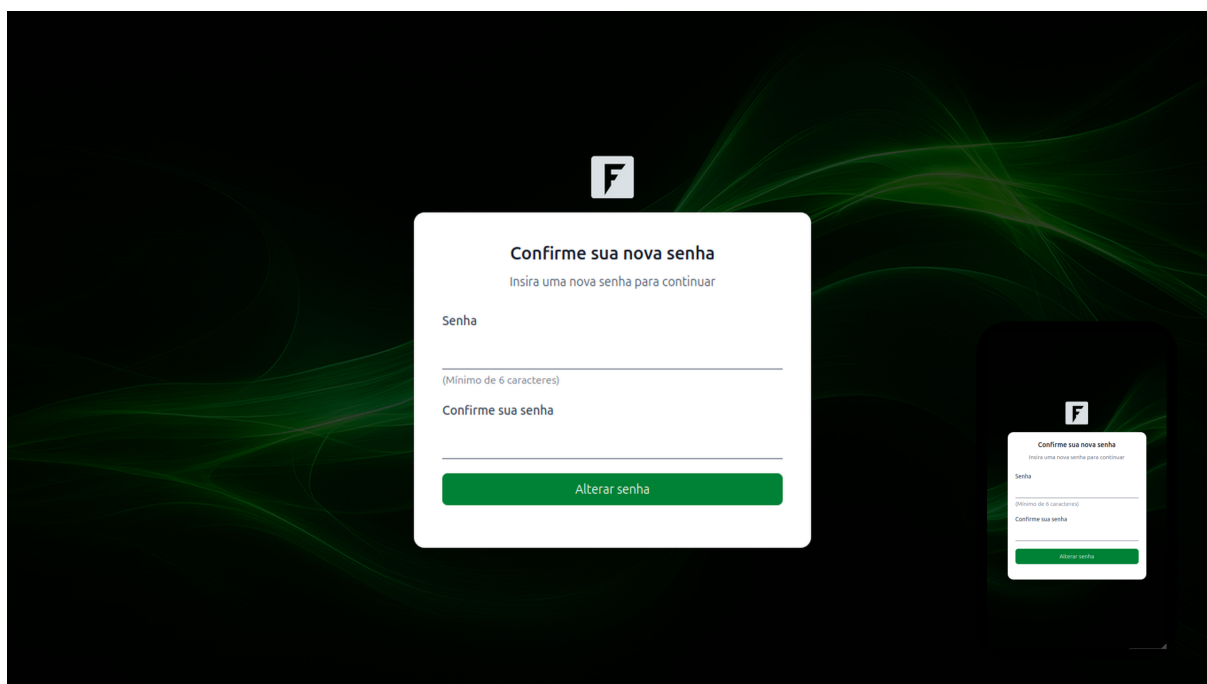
F

Confirme sua nova senha

Insira uma nova senha para continuar

Senha

(Mínimo de 6 caracteres)

Confirme sua senha

Alterar senha

F

Confirme sua nova senha

Insira uma nova senha para continuar

Senha

(Mínimo de 6 caracteres)

Confirme sua senha

Alterar senha